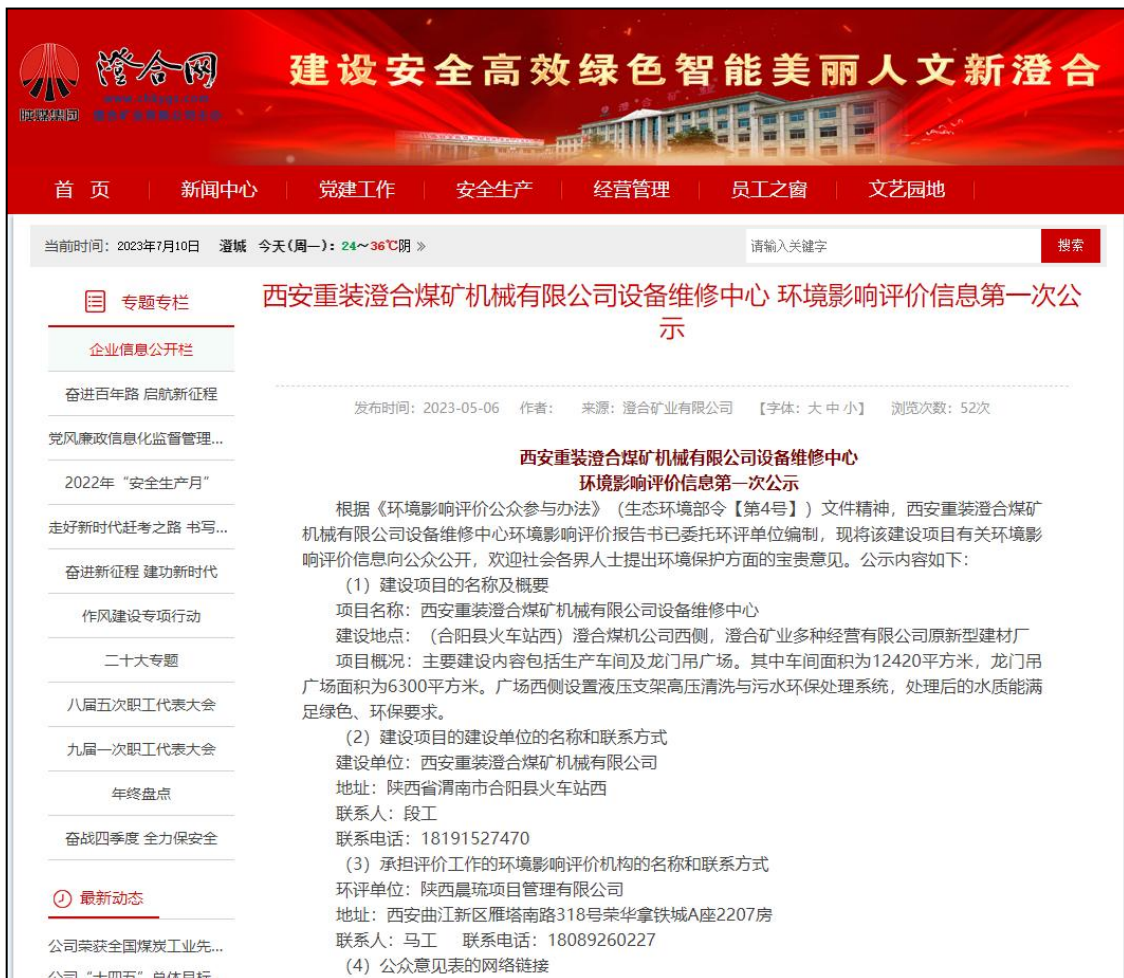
澄合网

建设安全高效绿色智能美丽人文新澄合

首 页 | 新闻中心 | 党建工作 | 安全生产 | 经营管理 | 员工之窗 | 文艺园地

当前时间：2023年7月10日 澄城 今天(周一)：24～36℃阴 »

请输入关键字

搜索

专题专栏

企业信息公开栏

奋进百年路 启航新征程

党风廉政信息化监督管理...

2022年“安全生产月”

走好新时代赶考之路 书写...

奋进新征程 建功新时代

作风建设专项行动

二十大专题

八届五次职工代表大会

九届一次职工代表大会

年终盘点

奋战四季度 全力保安全

最新动态

公司荣获全国煤炭工业先...

公司“十四五”总体目标...

西安重装澄合煤矿机械有限公司设备维修中心 环境影响评价信息第一次公示

发布时间：2023-05-06 作者： 来源：澄合矿业有限公司 【字体：大 中 小】 浏览次数：52次

西安重装澄合煤矿机械有限公司设备维修中心
环境影响评价信息第一次公示

根据《环境影响评价公众参与办法》（生态环境部令【第4号】）文件精神，西安重装澄合煤矿机械有限公司设备维修中心环境影响评价报告书已委托环评单位编制，现将该建设项目有关环境影响评价信息向公众公开，欢迎社会各界人士提出环境保护方面的宝贵意见。公示内容如下：

（1）建设项目的名称及概要

项目名称：西安重装澄合煤矿机械有限公司设备维修中心

建设地点：（合阳县火车站西）澄合煤机公司西侧，澄合矿业多种经营有限公司原新型建材厂

项目概况：主要建设内容包括生产车间及龙门吊广场。其中车间面积为12420平方米，龙门吊广场面积为6300平方米。广场西侧设置液压支架高压清洗与污水环保处理系统，处理后的水质能满足绿色、环保要求。

（2）建设项目的建设单位的名称和联系方式

建设单位：西安重装澄合煤矿机械有限公司

地址：陕西省渭南市合阳县火车站西

联系人：段工

联系电话：18191527470

（3）承担评价工作的环境影响评价机构的名称和联系方式

环评单位：陕西晨琉项目管理有限公司

地址：西安曲江新区雁塔南路318号荣华拿铁城A座2207房

联系人：马工 联系电话：18089260227

（4）公众意见表的网络链接